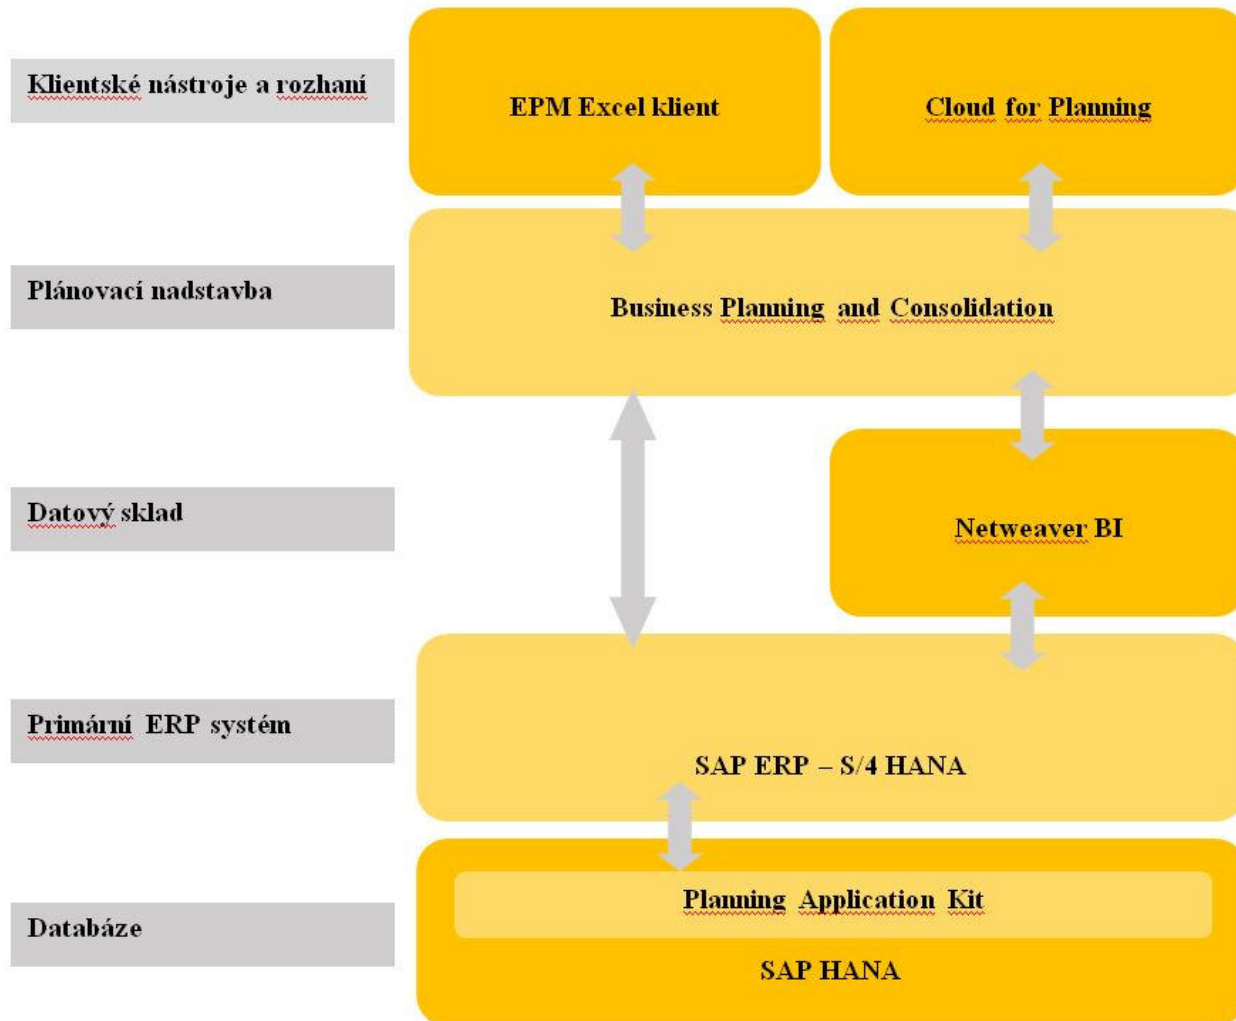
Klientské nástroje a rozhaní

EPM Excel klient

Cloud for Planning

Plánovací nadstavba

Business Planning and Consolidation

Datový sklad

Netweaver BI

Primární ERP systém

SAP ERP – S/4 HANA

Databáze

Planning Application Kit

SAP HANA